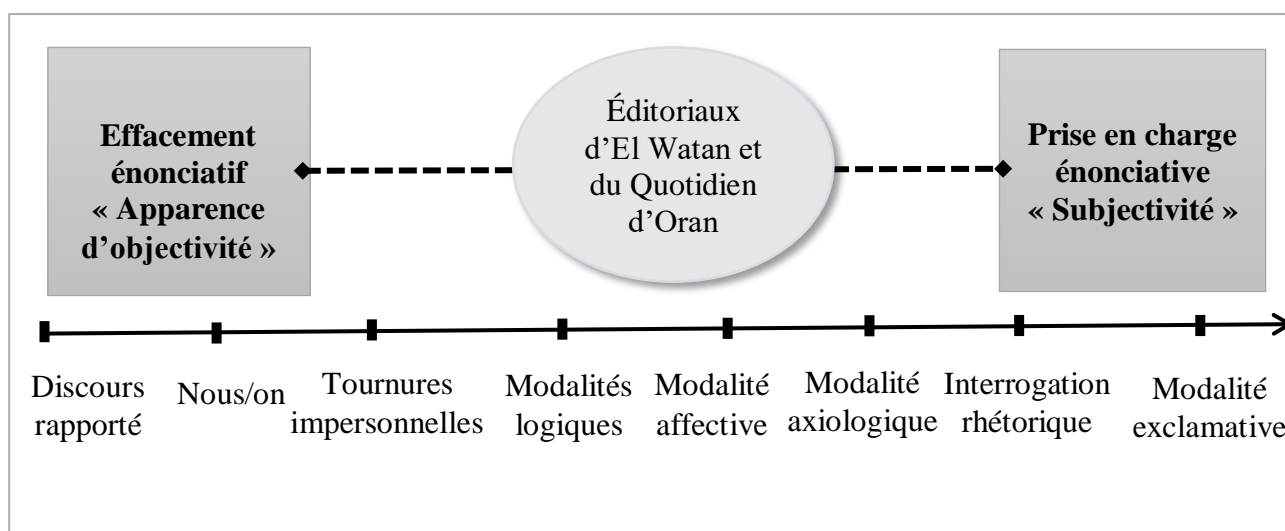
Effacement énonciatif « Apparence d'objectivité »

Éditoriaux d'El Watan et du Quotidien d'Oran

Prise en charge énonciative « Subjectivité »

Discours rapporté

Nous/on

Tournures impersonnelles

Modalités logiques

Modalité affective

Modalité axiologique

Interrogation rhétorique

Modalité exclamative